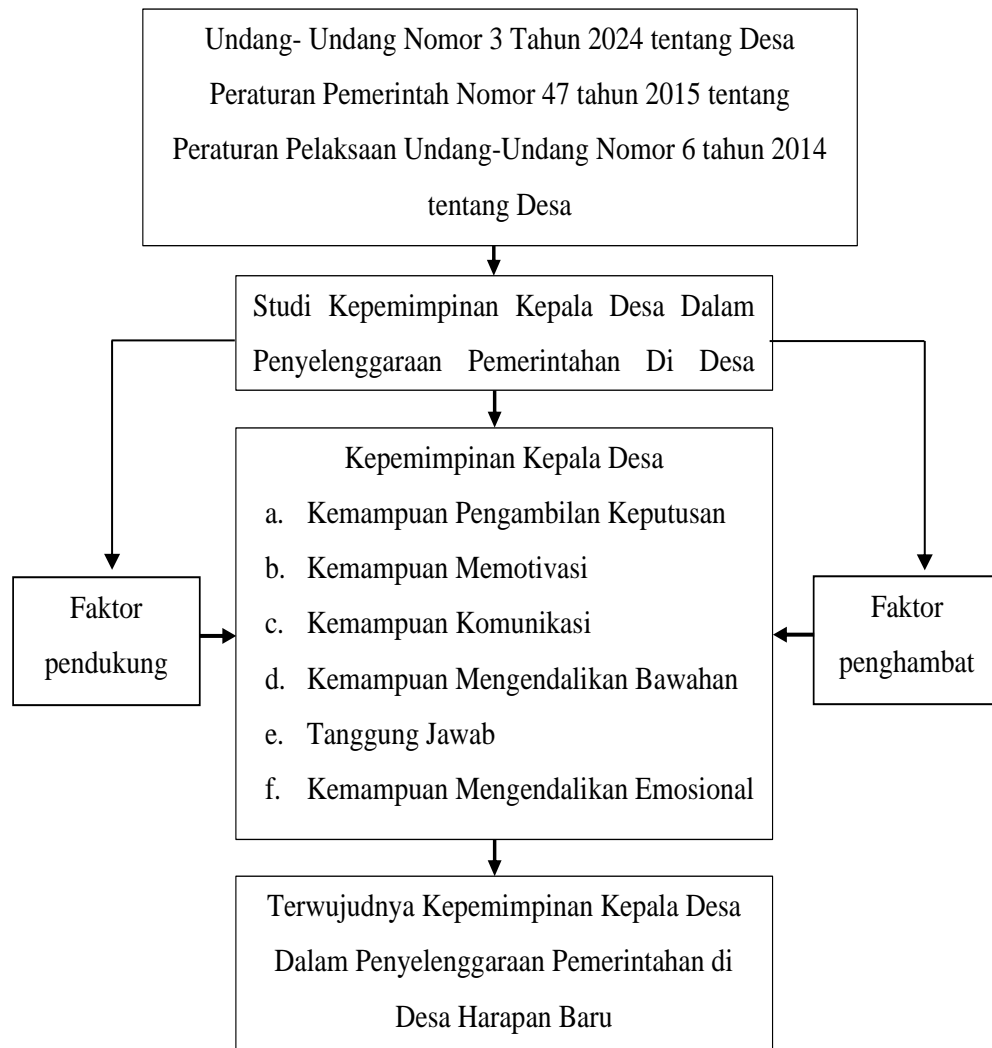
Undang- Undang Nomor 3 Tahun 2024 tentang Desa
Peraturan Pemerintah Nomor 47 tahun 2015 tentang
Peraturan Pelaksaan Undang-Undang Nomor 6 tahun 2014
tentang Desa

Studi Kepemimpinan Kepala Desa Dalam Penyelenggaraan Pemerintahan Di Desa

Kepemimpinan Kepala Desa
a. Kemampuan Pengambilan Keputusan
b. Kemampuan Memotivasi
c. Kemampuan Komunikasi
d. Kemampuan Mengendalikan Bawahan
e. Tanggung Jawab
f. Kemampuan Mengendalikan Emosional

Faktor pendukung

Faktor penghambat

Terwujudnya Kepemimpinan Kepala Desa Dalam Penyelenggaraan Pemerintahan di Desa Harapan Baru